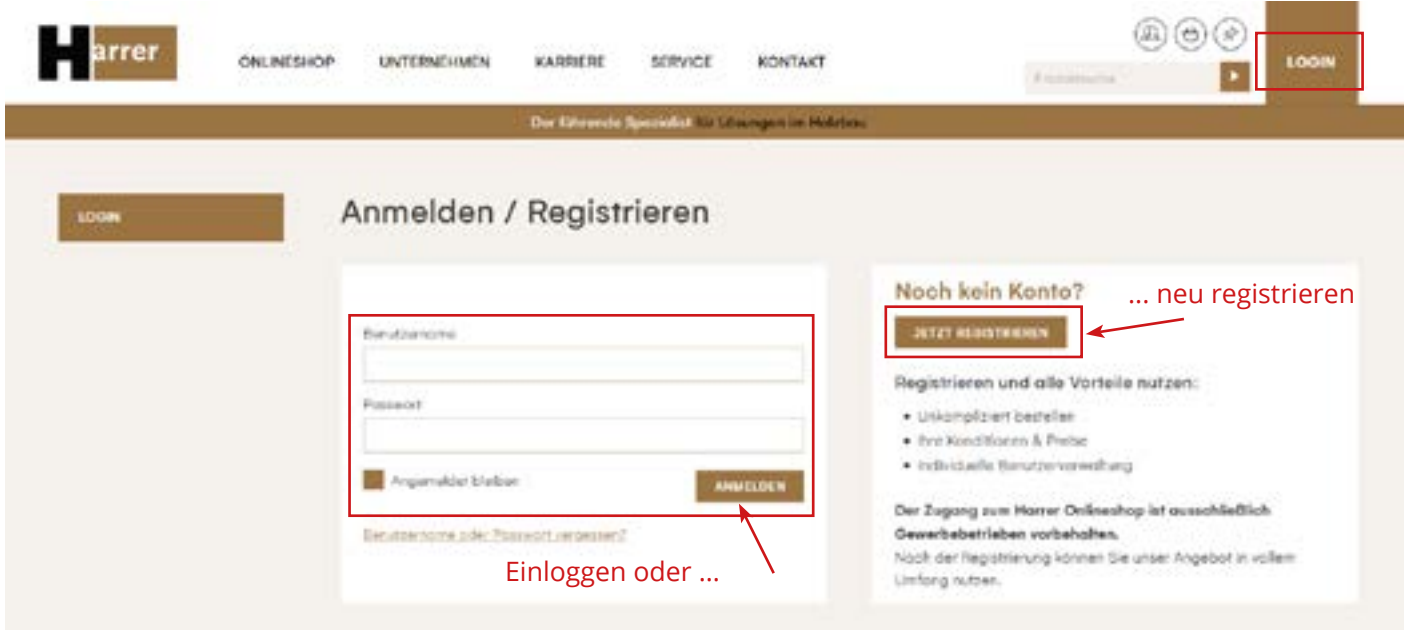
Harrer

ONLINESHOP UNTERNEHMEN KARRIERE SERVICE KONTAKT

Produktsuche

LOGIN

Der führende Spezialist für Lösungen im Holzbau

LOGIN

Anmelden / Registrieren

Benutzername

Passwort

Angemeldet bleiben

ANMELDEN

Benutzername oder Passwort vergessen?

Einloggen oder ...

Noch kein Konto?

... neu registrieren

JETZT REGISTRIEREN

Registrieren und alle Vorteile nutzen:

- Unkompliziert bestellen
- Ihre Konditionen & Preise
- Individuelle Benutzerverwaltung

Der Zugang zum Harrer Onlineshop ist ausschließlich Gewerbebetrieben vorbehalten.
Nach der Registrierung können Sie unser Angebot in vollem Umfang nutzen.